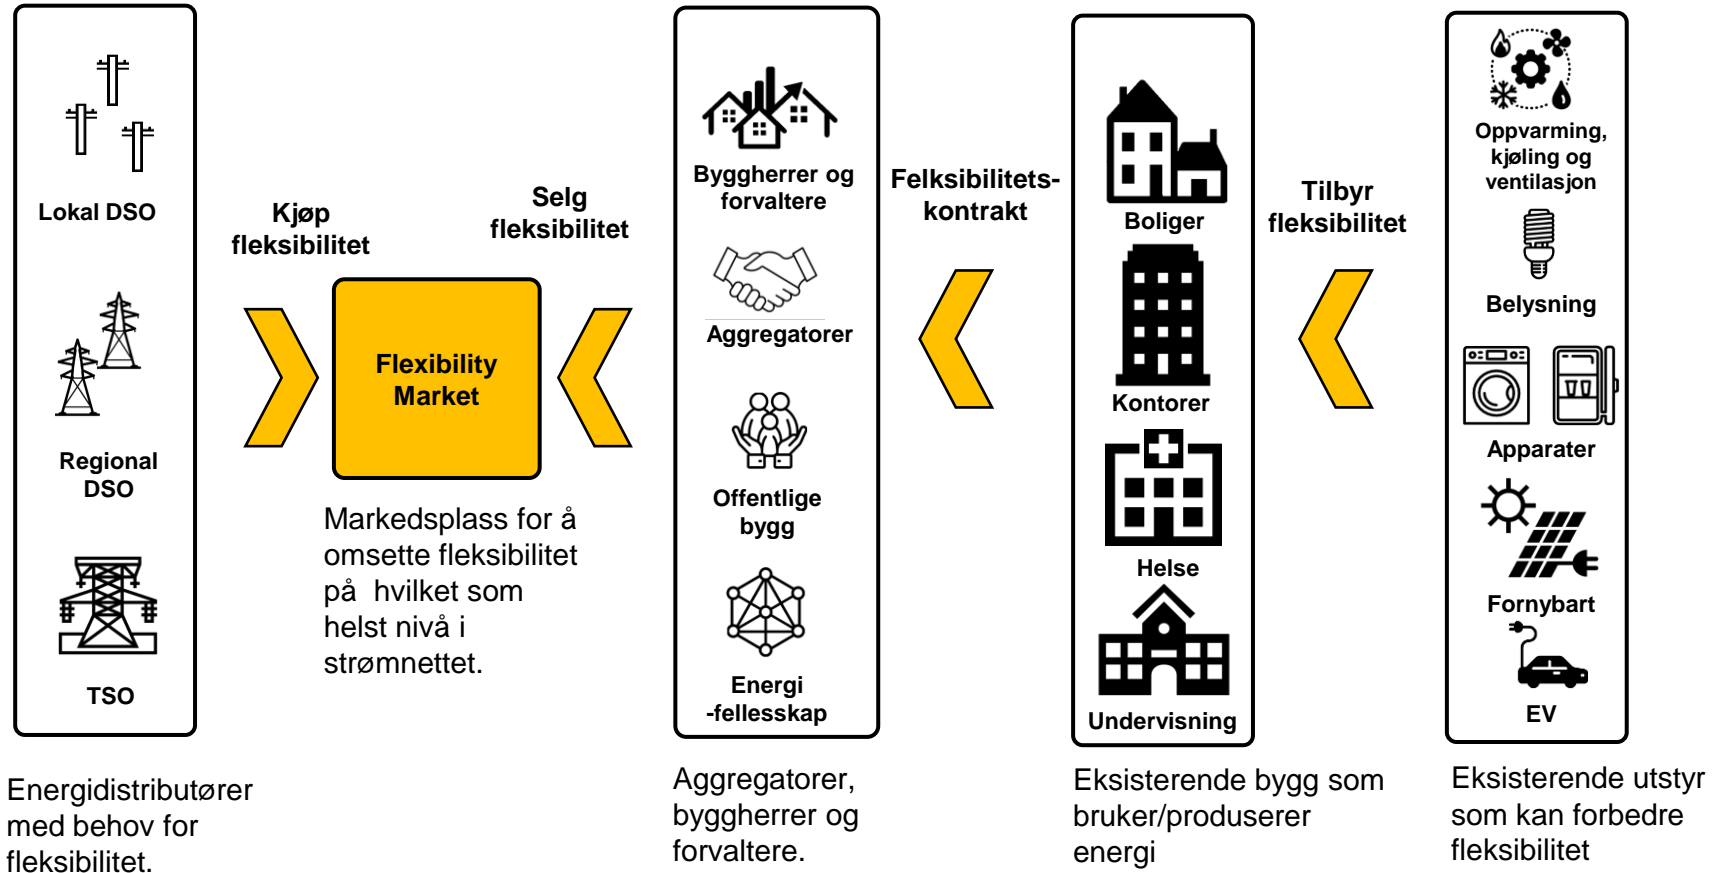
Lokal DSO

Regional DSO

TSO

Energidistributører med behov for fleksibilitet.

Kjøp fleksibilitet

Flexibility Market

Selg fleksibilitet

Markedsplass for å omsette fleksibilitet på hvilket som helst nivå i strømnettet.

Byggherrer og forvaltere

Aggregatorer

Offentlige bygg

Energi -fellesskap

Aggregatorer, byggherrer og forvaltere.

Felksibilitets-kontrakt

Boliger

Kontorer

Helse

Undervisning

Eksisterende bygg som bruker/produserer energi

Tilbyr fleksibilitet

Oppvarming, kjøling og ventilasjon

Belysning

Apparater

Fornybart

EV

Eksisterende utstyr som kan forbedre fleksibilitet